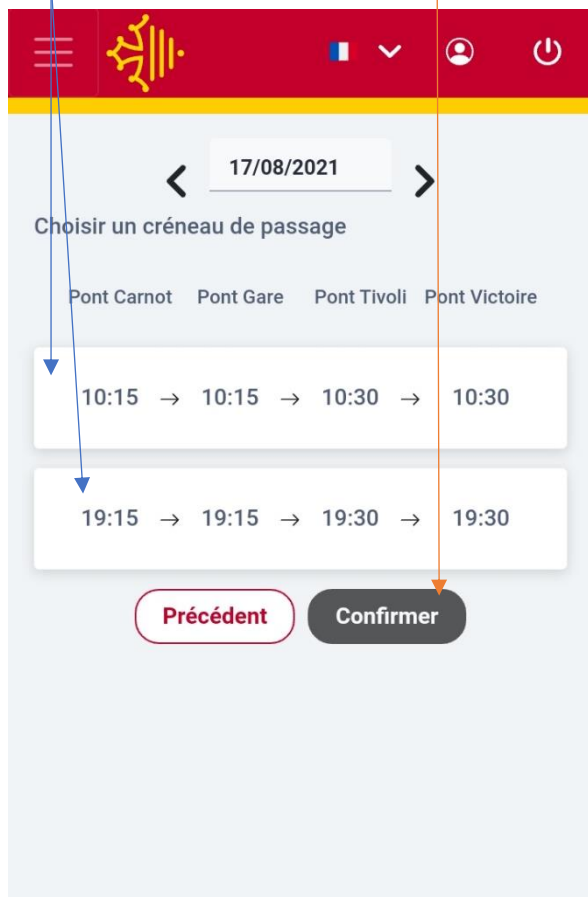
17/08/2021

Choisir un créneau de passage

| Pont Carnot | Pont Gare | Pont Tivoli | Pont Victoire |
|---|---|---|---|
| 10:15 → | 10:15 → | 10:30 → | 10:30 |
| 19:15 → | 19:15 → | 19:30 → | 19:30 |

Précédent

Confirmer